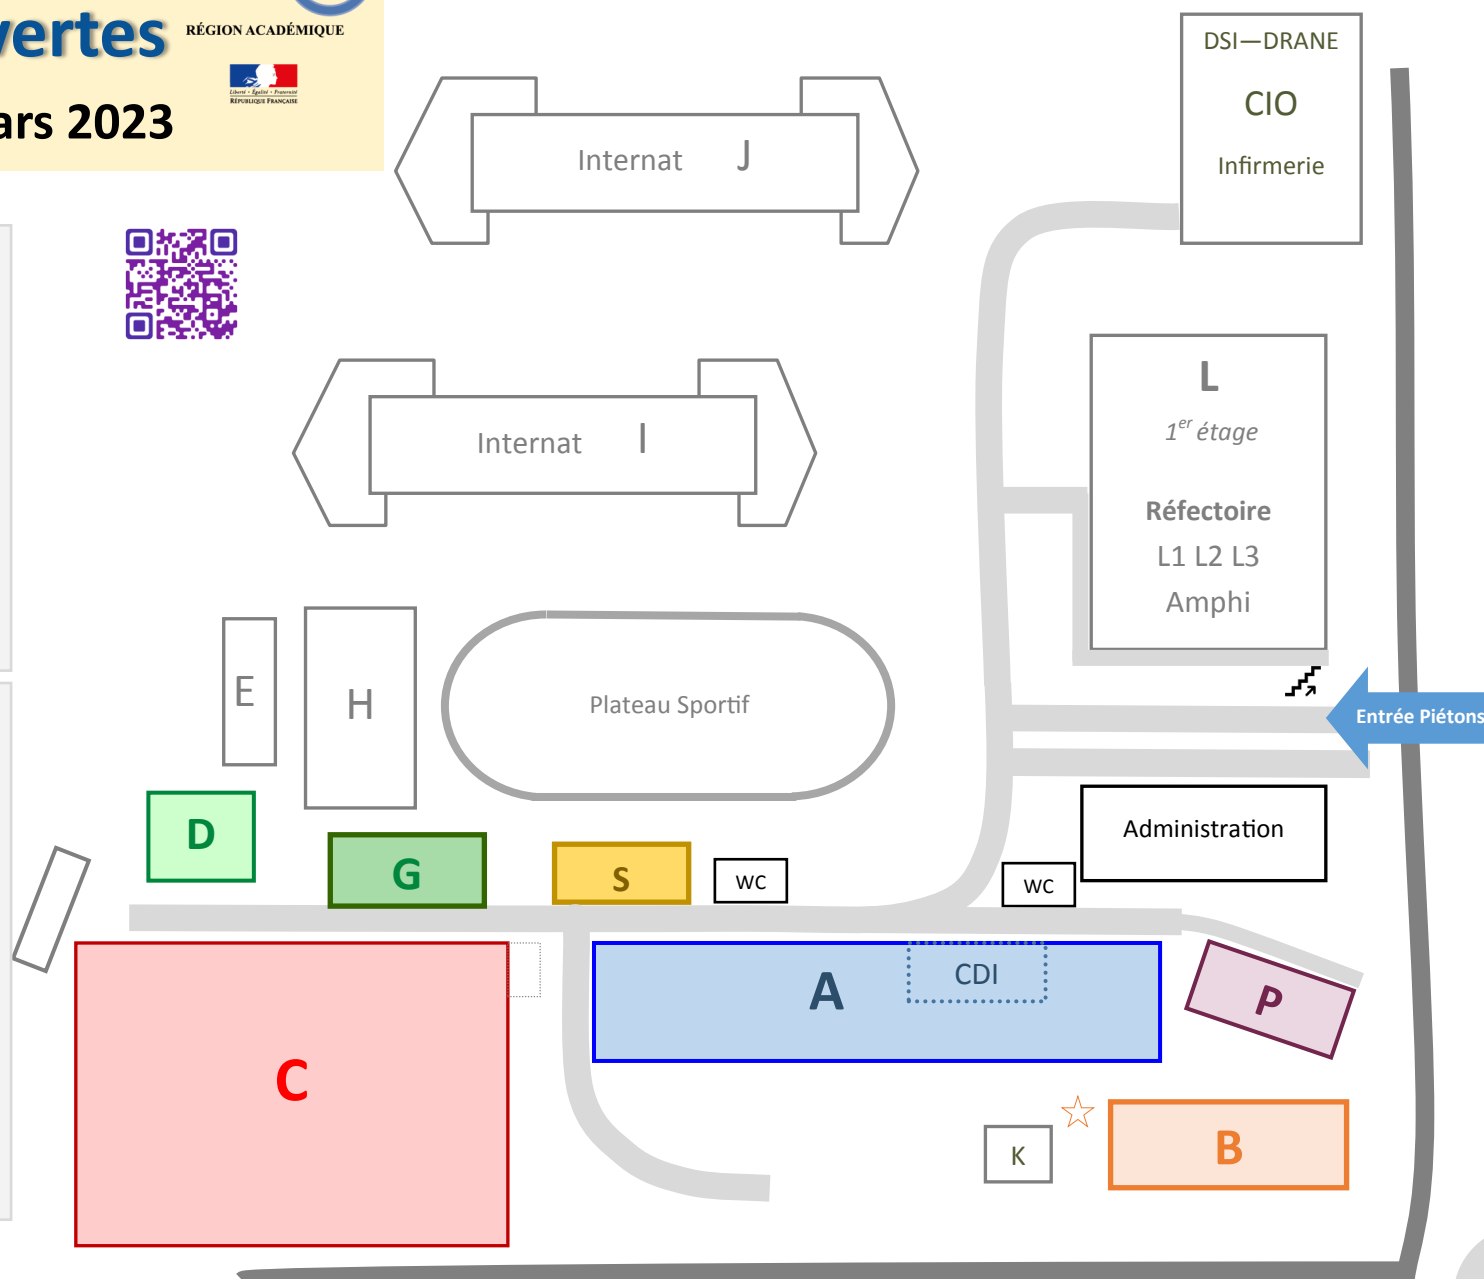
vertes
ars 2023
RÉGION ACADÉMIQUE
Liberté • Égalité • Fraternité
RÉPUBLIQUE FRANÇAISE

Internat J

DSI—DRANE
CIO
Infirmerie

Internat I

L
$1^{er}$ étage
Réfectoire
L1 L2 L3
Amphi

E
H
Plateau Sportif

Entrée Piétons

D
G
S
WC
WC
Administration

C
A
CDI
P
K
B